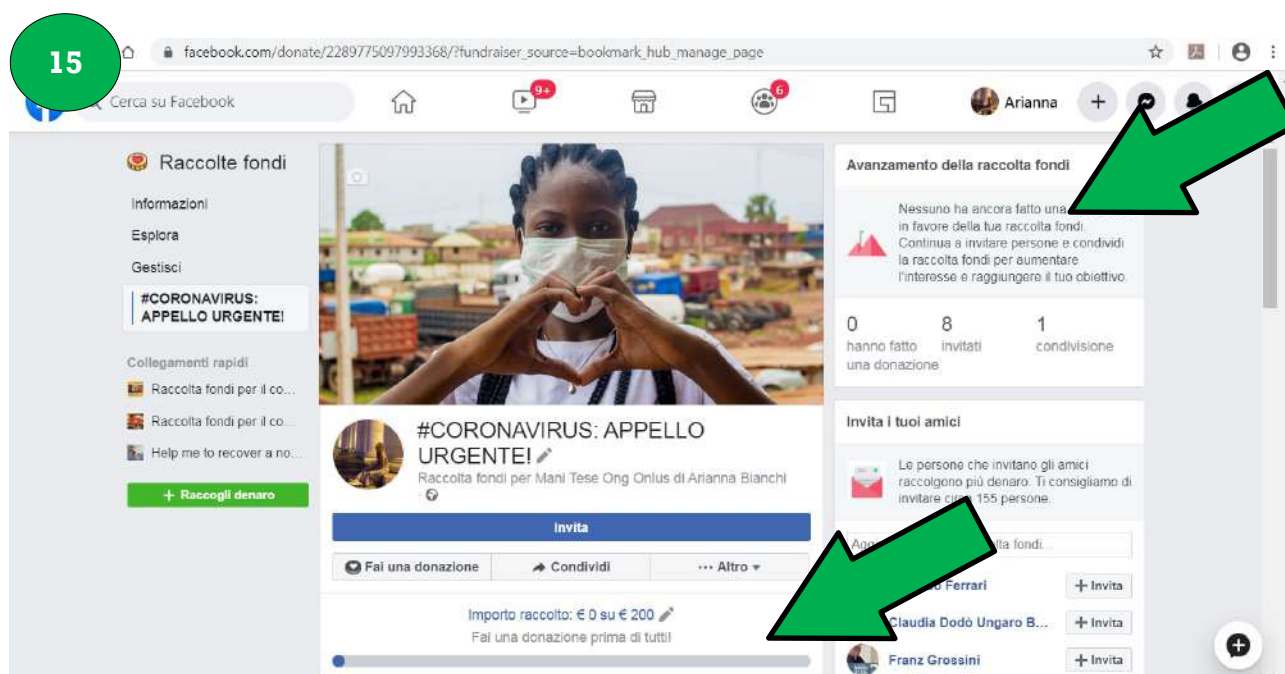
15

facebook.com/donate/2289775097993368/?fundraiser_source=bookmark_hub_manage_page

Cerca su Facebook

9+

6

Arianna

Raccolte fondi

Informazioni

Esplora

Gestisci

#CORONAVIRUS: APPELLO URGENTE!

Collegamenti rapidi

Raccolta fondi per il co...

Raccolta fondi per il co...

Help me to recover a no...

+ Raccogli denaro

#CORONAVIRUS: APPELLO URGENTE!

Raccolta fondi per Mani Tese Ong Onlus di Arianna Bianchi

Invita

Fai una donazione

Condividi

··· Altro

Importo raccolto: € 0 su € 200

Fai una donazione prima di tutti!

Avanzamento della raccolta fondi

Nessuno ha ancora fatto una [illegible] in favore della tua raccolta fondi. Continua a invitare persone e condividi la raccolta fondi per aumentare l'interesse e raggiungere il tuo obiettivo.

0 hanno fatto una donazione

8 invitati

1 condivisione

Invita i tuoi amici

Le persone che invitano gli amici raccolgono più denaro. Ti consigliamo di invitare cir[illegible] 155 persone.

Agg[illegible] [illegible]lta fondi...

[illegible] Ferrari

+ Invita

Claudia Dodò Ungaro B...

+ Invita

Franz Grossini

+ Invita